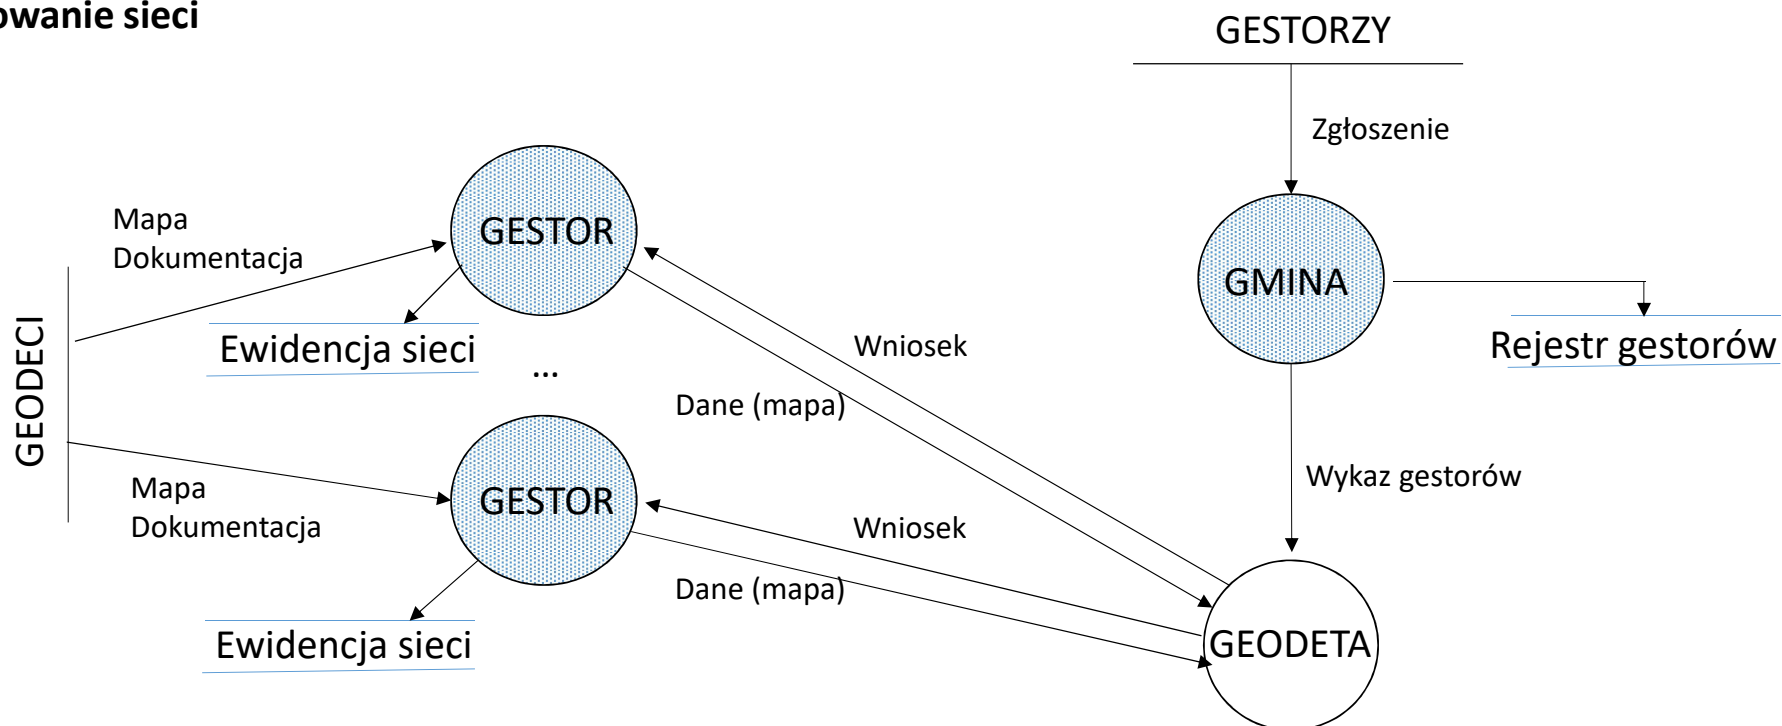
owanie sieci

GESTORZY

Zgłoszenie

GMINA

Rejestr gestorów

Wykaz gestorów

GEODECI

Mapa
Dokumentacja

GESTOR

Ewidencja sieci

...

Mapa
Dokumentacja

GESTOR

Ewidencja sieci

Wniosek

Dane (mapa)

Wniosek

Dane (mapa)

GEODETA